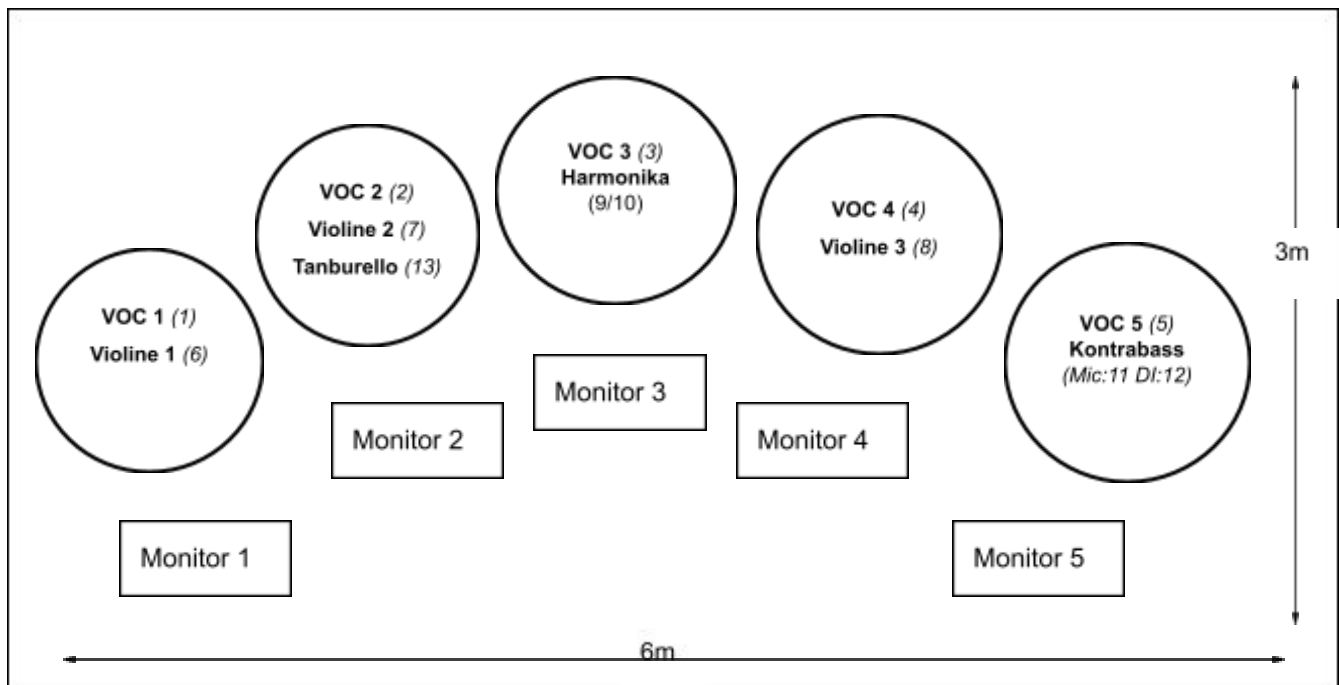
VOC 2 (2)
Violine 2 (7)
Tanburello (13)

VOC 3 (3)
Harmonika
(9/10)

VOC 4 (4)
Violine 3 (8)

3m

VOC 1 (1)
Violine 1 (6)

VOC 5 (5)
Kontrabass
(Mic:11 DI:12)

Monitor 3

Monitor 2

Monitor 4

Monitor 1

Monitor 5

6m